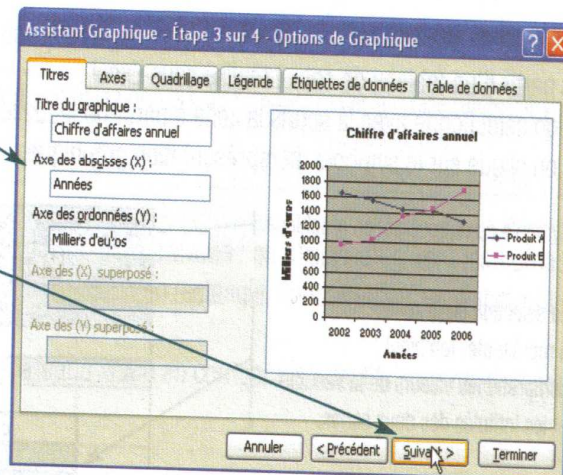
Assistant Graphique - Étape 3 sur 4 - Options de Graphique

Titres | Axes | Quadrillage | Légende | Étiquettes de données | Table de données

Titre du graphique :
Chiffre d'affaires annuel
Axe des abscisses (X) :
Années
Axe des ordonnées (Y) :
Milliers d'euros
Axe des (X) superposé :
Axe des (Y) superposé :

Chiffre d'affaires annuel
2000
1800
1600
1400
1200
1000
800
600
400
200
0
Milliers d'euros
2002 2003 2004 2005 2006
Années
Produit A
Produit B

Annuler | < Précédent | Suivant > | Terminer